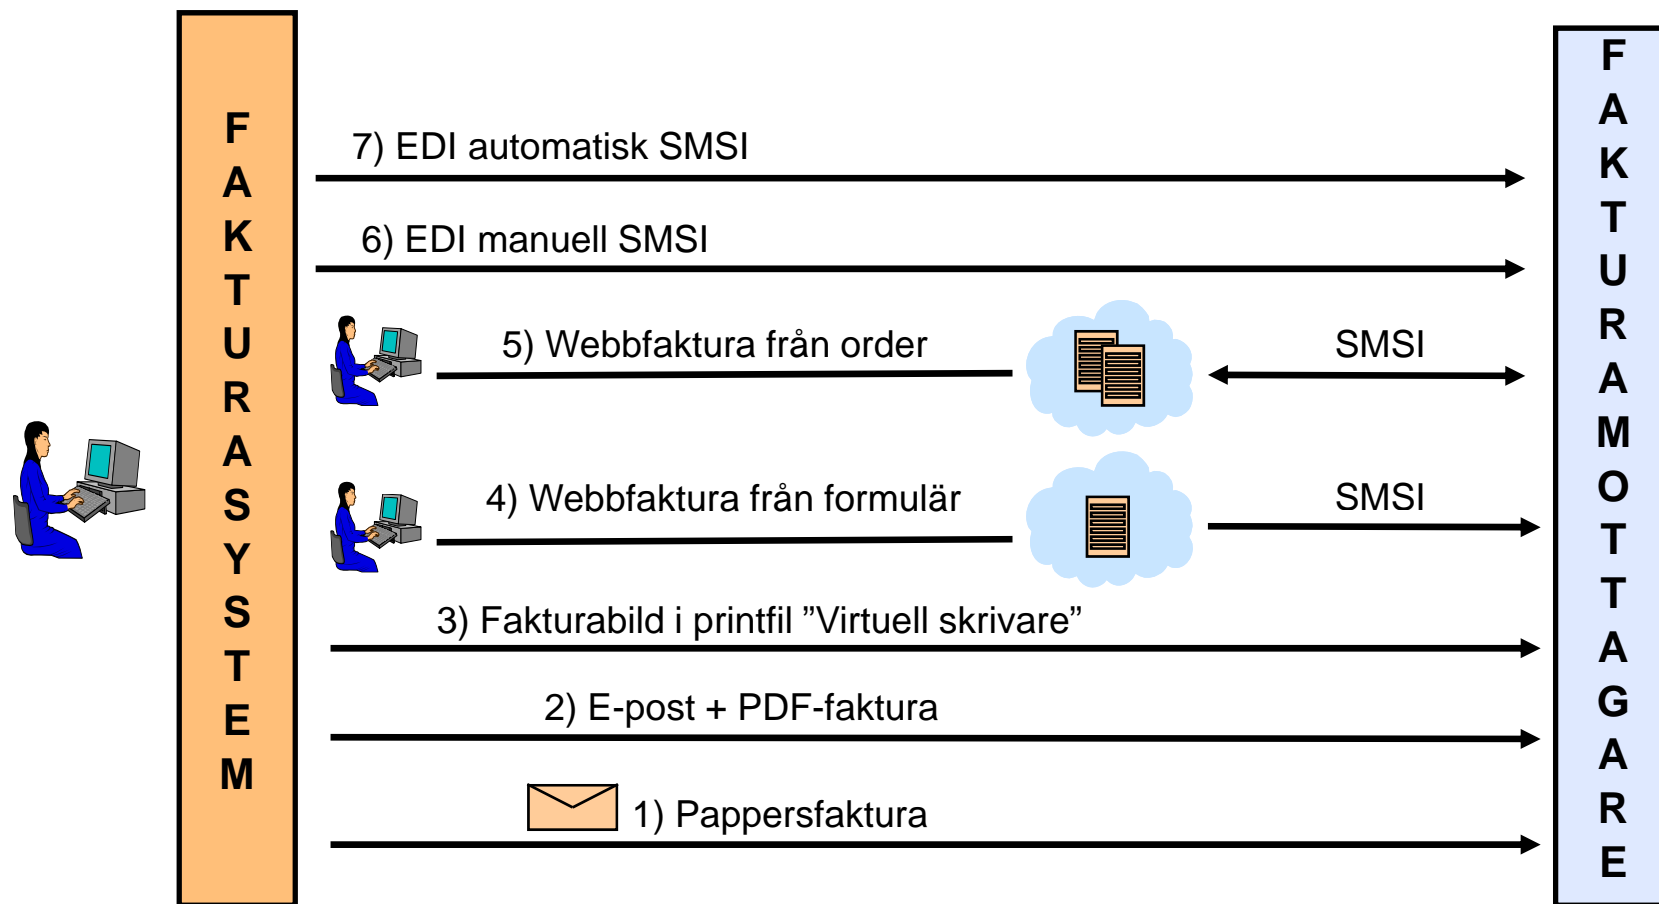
FAKTURASYSTEM

7) EDI automatisk SMSI

6) EDI manuell SMSI

5) Webbfaktura från order

SMSI

4) Webbfaktura från formulär

SMSI

3) Fakturabild i printfil ”Virtuell skrivare”

2) E-post + PDF-faktura

1) Pappersfaktura

FAKTURAMOTTAGARE